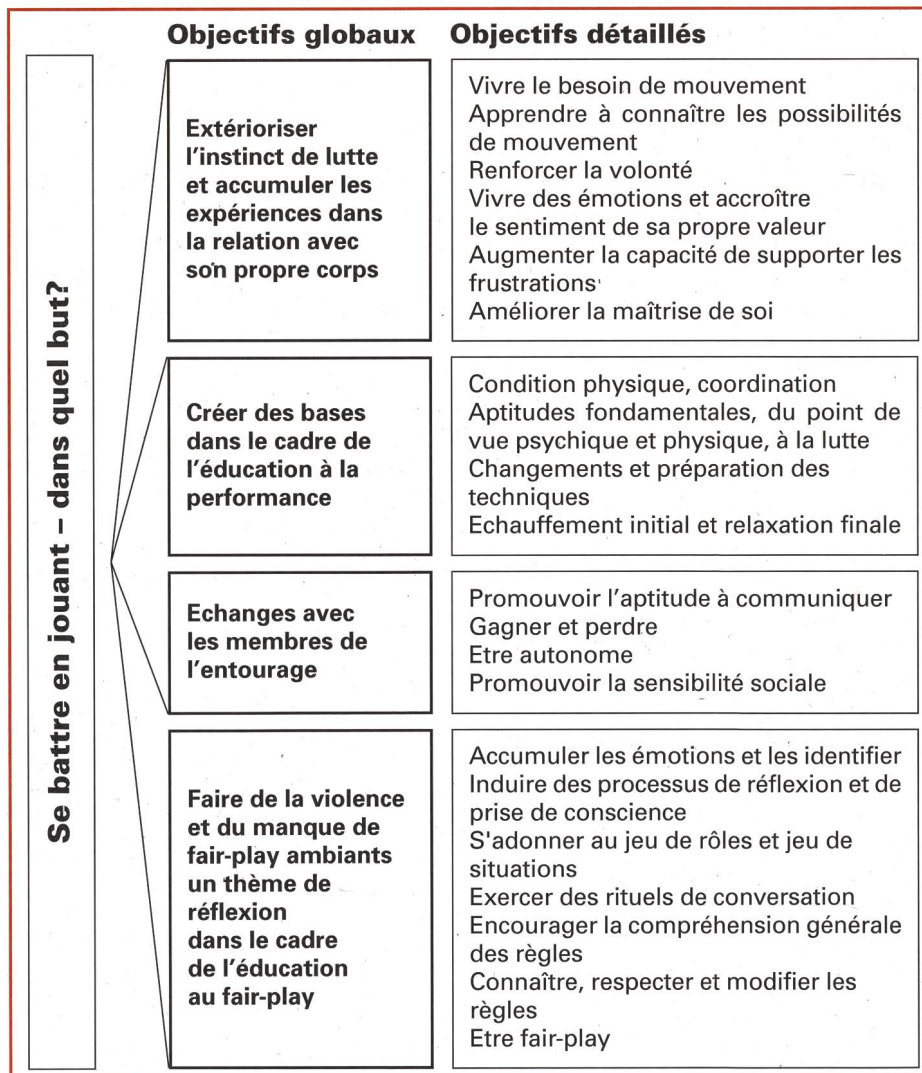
Se battre en jouant – dans quel but?

| Objectifs globaux | Objectifs détaillés |
|---|---|
| Extérioriser l'instinct de lutte et accumuler les expériences dans la relation avec son propre corps | Vivre le besoin de mouvement<br>Apprendre à connaître les possibilités de mouvement<br>Renforcer la volonté<br>Vivre des émotions et accroître le sentiment de sa propre valeur<br>Augmenter la capacité de supporter les frustrations<br>Améliorer la maîtrise de soi |
| Créer des bases dans le cadre de l'éducation à la performance | Condition physique, coordination<br>Aptitudes fondamentales, du point de vue psychique et physique, à la lutte<br>Changements et préparation des techniques<br>Echauffement initial et relaxation finale |
| Echanges avec les membres de l'entourage | Promouvoir l'aptitude à communiquer<br>Gagner et perdre<br>Etre autonome<br>Promouvoir la sensibilité sociale |
| Faire de la violence et du manque de fair-play ambiants un thème de réflexion dans le cadre de l'éducation au fair-play | Accumuler les émotions et les identifier<br>Induire des processus de réflexion et de prise de conscience<br>S'adonner au jeu de rôles et jeu de situations<br>Exercer des rituels de conversation<br>Encourager la compréhension générale des règles<br>Connaître, respecter et modifier les règles<br>Etre fair-play |